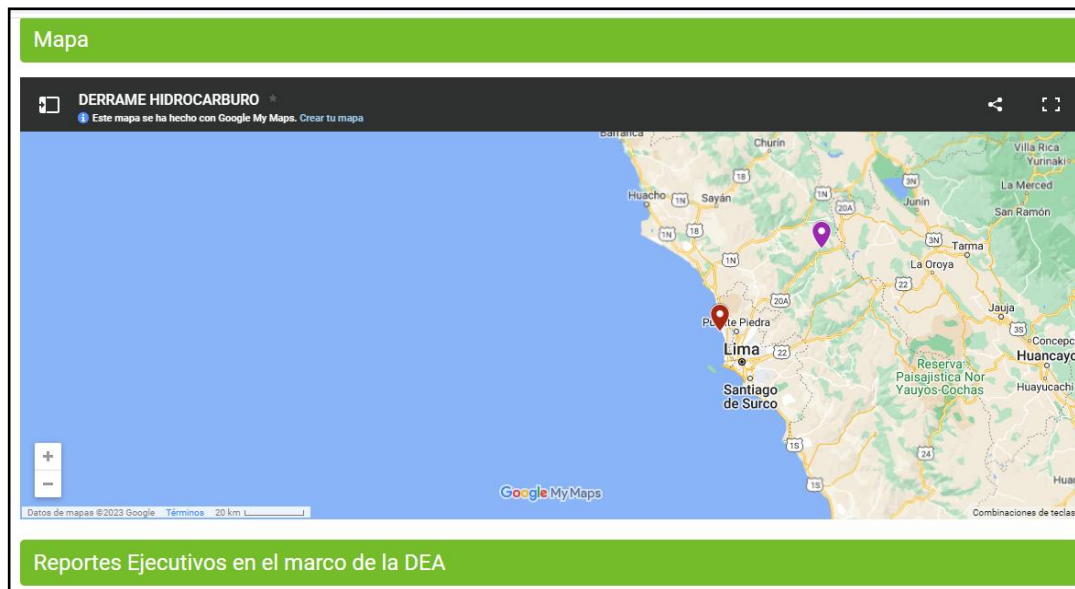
Mapa

DERRAME HIDROCARBURO

Este mapa se ha hecho con Google My Maps. Crear tu mapa

Barranca
Churín
Villa Rica
Yurinaki
18
3N
La Merced
Huacho
1N
Sayán
1N
Junín
San Ramón
1N
18
20A
3N
Tarma
1N
La Oroya
22
20A
Jauja
Puente Piedra
3S
Concepc
Lima
22
Huancayo
Reserva Paisajística Nor Yauyos-Cochas
Santiago de Surco
Huayucachi
1S
24
1S
Hua

+
−
Google My Maps
Datos de mapas ©2023 Google Términos 20 km
Combinaciones de teclas

Reportes Ejecutivos en el marco de la DEA